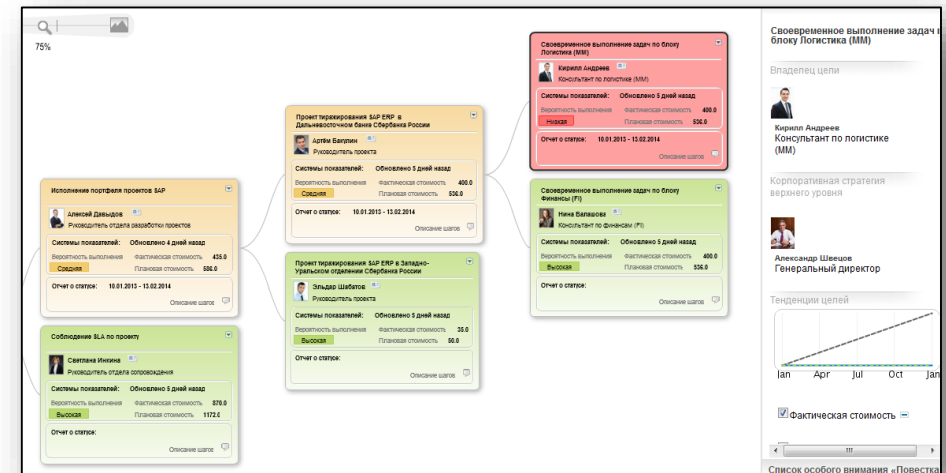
75%

Исполнение портфеля проектов SAP
Алексей Давыдов
Руководитель отдела разработки проектов
Системы показателей: Обновлено 4 дней назад
Вероятность выполнения Фактическая стоимость 435.0
Средняя Плановая стоимость 536.0
Отчет о статусе: 10.01.2013 - 13.02.2014
Описание шагов

Соблюдение SLA по проекту
Светлана Инкина
Руководитель отдела сопровождения
Системы показателей: Обновлено 5 дней назад
Вероятность выполнения Фактическая стоимость 870.0
Высокая Плановая стоимость 1172.0
Отчет о статусе:
Описание шагов

Проект тиражирования SAP ERP в Дальневосточном банке Сбербанка России
Артём Багулин
Руководитель проекта
Системы показателей: Обновлено 5 дней назад
Вероятность выполнения Фактическая стоимость 400.0
Средняя Плановая стоимость 536.0
Отчет о статусе: 10.01.2013 - 13.02.2014
Описание шагов

Проект тиражирования SAP ERP в Западно-Уральском отделении Сбербанка России
Эльдар Шабатов
Руководитель проекта
Системы показателей: Обновлено 5 дней назад
Вероятность выполнения Фактическая стоимость 35.0
Высокая Плановая стоимость 50.0
Отчет о статусе:
Описание шагов

Своевременное выполнение задач по блоку Логистика (MM)
Кирилл Андреев
Консультант по логистике (MM)
Системы показателей: Обновлено 5 дней назад
Вероятность выполнения Фактическая стоимость 400.0
Низкая Плановая стоимость 536.0
Отчет о статусе: 10.01.2013 - 13.02.2014
Описание шагов

Своевременное выполнение задач по блоку Финансы (FI)
Нина Валашова
Консультант по финансам (FI)
Системы показателей: Обновлено 5 дней назад
Вероятность выполнения Фактическая стоимость 400.0
Высокая Плановая стоимость 536.0
Отчет о статусе:
Описание шагов

Своевременное выполнение задач по блоку Логистика (MM)
Владелец цели
Кирилл Андреев
Консультант по логистике (MM)
Корпоративная стратегия верхнего уровня
Александр Швецов
Генеральный директор
Тенденции целей
Jan Apr Jul Oct Jan
Фактическая стоимость
Список особого внимания «Повестка